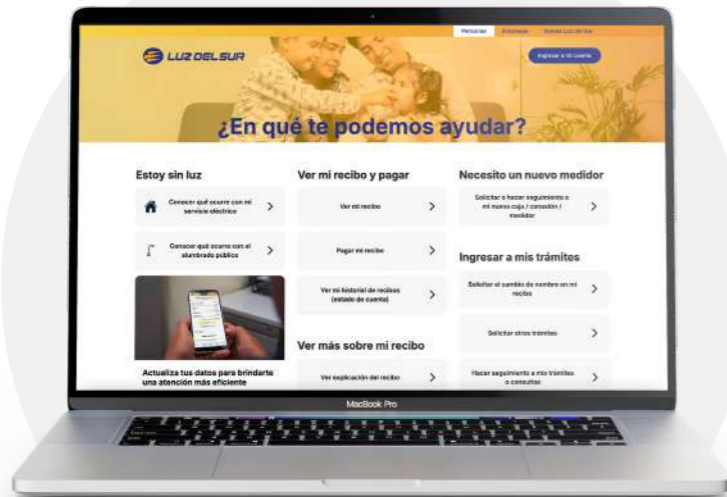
Personas Empresas Somos Luz del Sur

LUZ DEL SUR

Ingresar a mi cuenta

¿En qué te podemos ayudar?

Estoy sin luz

Conocer qué ocurre con mi servicio eléctrico >

Conocer qué ocurre con el alumbrado público >

Actualiza tus datos para brindarte una atención más eficiente

Ver mi recibo y pagar

Ver mi recibo >

Pagar mi recibo >

Ver mi historial de recibos (estado de cuenta) >

Ver más sobre mi recibo

Ver explicación del recibo >

Necesito un nuevo medidor

Solicitar o hacer seguimiento a mi nueva caja / conexión / medidor >

Ingresar a mis trámites

Solicitar el cambio de nombre en mi recibo >

Solicitar otros trámites >

Hacer seguimiento a mis trámites o consultas >

MacBook Pro